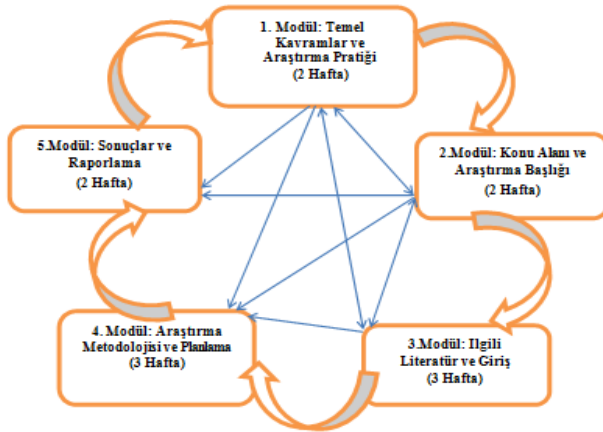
1. Modül: Temel Kavramlar ve Araştırma Pratiği
(2 Hafta)

2.Modül: Konu Alanı ve Araştırma Başlığı
(2 Hafta)

3.Modül: Ilgili Literatür ve Giriş
(3 Hafta)

4. Modül: Araştırma Metodolojisi ve Planlama
(3 Hafta)

5.Modül: Sonuçlar ve Raporlama
(2 Hafta)